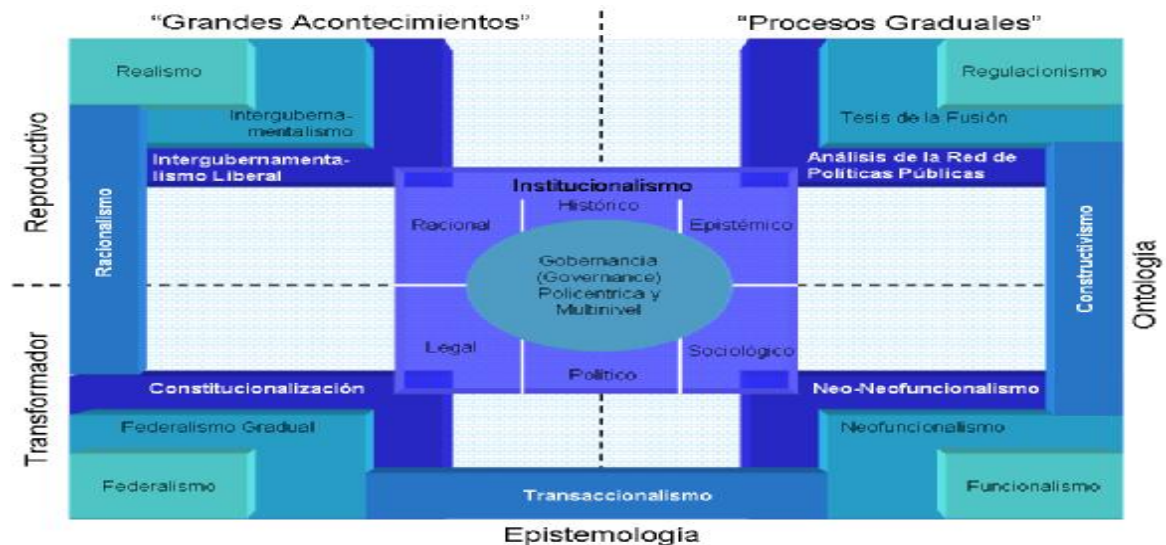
"Grandes Acontecimientos"

"Procesos Graduales"

Reproductivo

Transformador

Ontologia

Realismo

Intergubernamentalismo

Intergubernamentalismo Liberal

Racionalismo

Regulacionismo

Tesis de la Fusión

Análisis de la Red de Politicas Públicas

Constructivismo

Institucionalismo

Histórico

Racional

Epistémico

Gobernancia (Governance) Policentrica y Multinivel

Legal

Sociológico

Politico

Constitucionalización

Neo-Neofuncionalismo

Federalismo Gradual

Neofuncionalismo

Federalismo

Transaccionalismo

Funcionalismo

Epistemologia